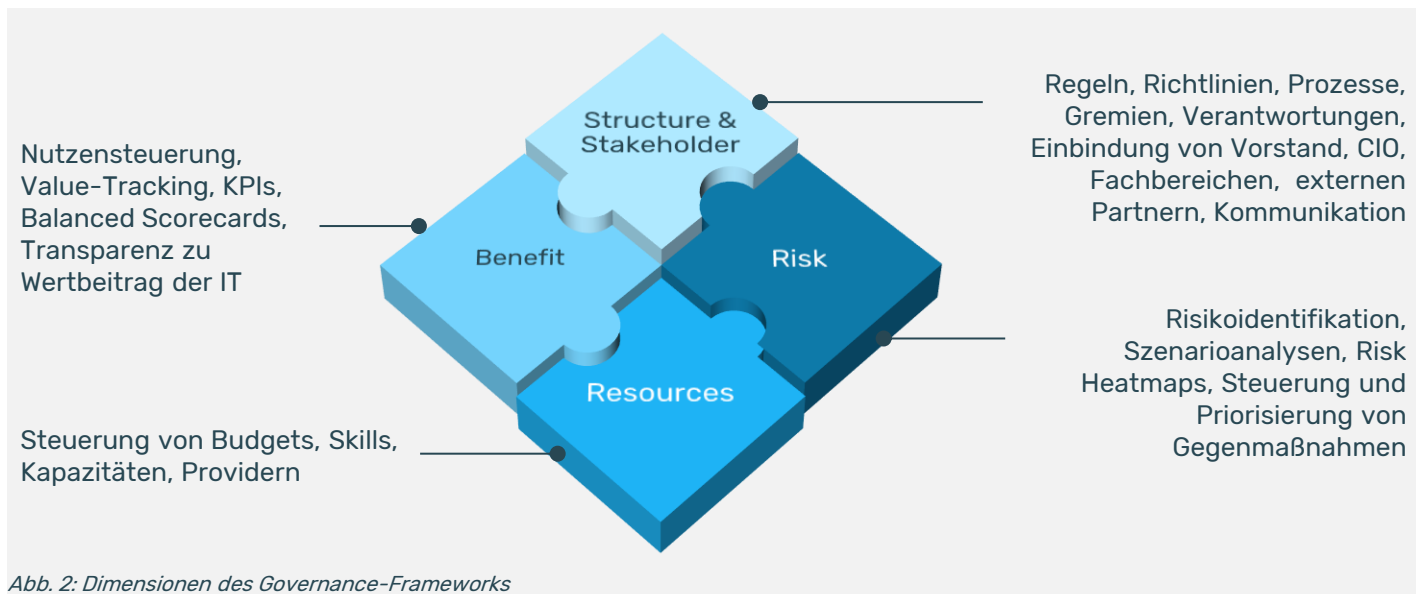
Structure & Stakeholder

Regeln, Richtlinien, Prozesse, Gremien, Verantwortungen, Einbindung von Vorstand, CIO, Fachbereichen, externen Partnern, Kommunikation

Nutzensteuerung, Value-Tracking, KPIs, Balanced Scorecards, Transparenz zu Wertbeitrag der IT

Benefit

Risk

Resources

Risikoidentifikation, Szenarioanalysen, Risk Heatmaps, Steuerung und Priorisierung von Gegenmaßnahmen

Steuerung von Budgets, Skills, Kapazitäten, Providern

Abb. 2: Dimensionen des Governance-Frameworks